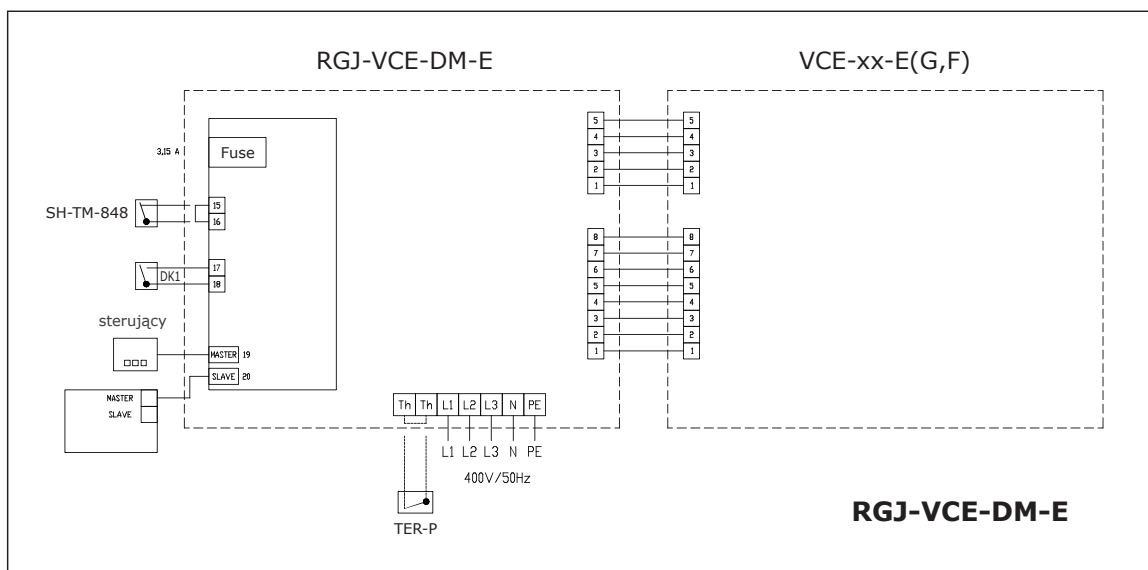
RGJ-VCE-DM-E

VCE-xx-E(G,F)

3,15 A

Fuse

SH-TM-848

15
16

17
18

DK1

sterujący

MASTER 19
SLAVE 20

MASTER
SLAVE

5
4
3
2
1

5
4
3
2
1

8
7
6
5
4
3
2
1

8
7
6
5
4
3
2
1

Th Th L1 L2 L3 N PE

L1 L2 L3 N PE

400V/50Hz

TER-P

RGJ-VCE-DM-E